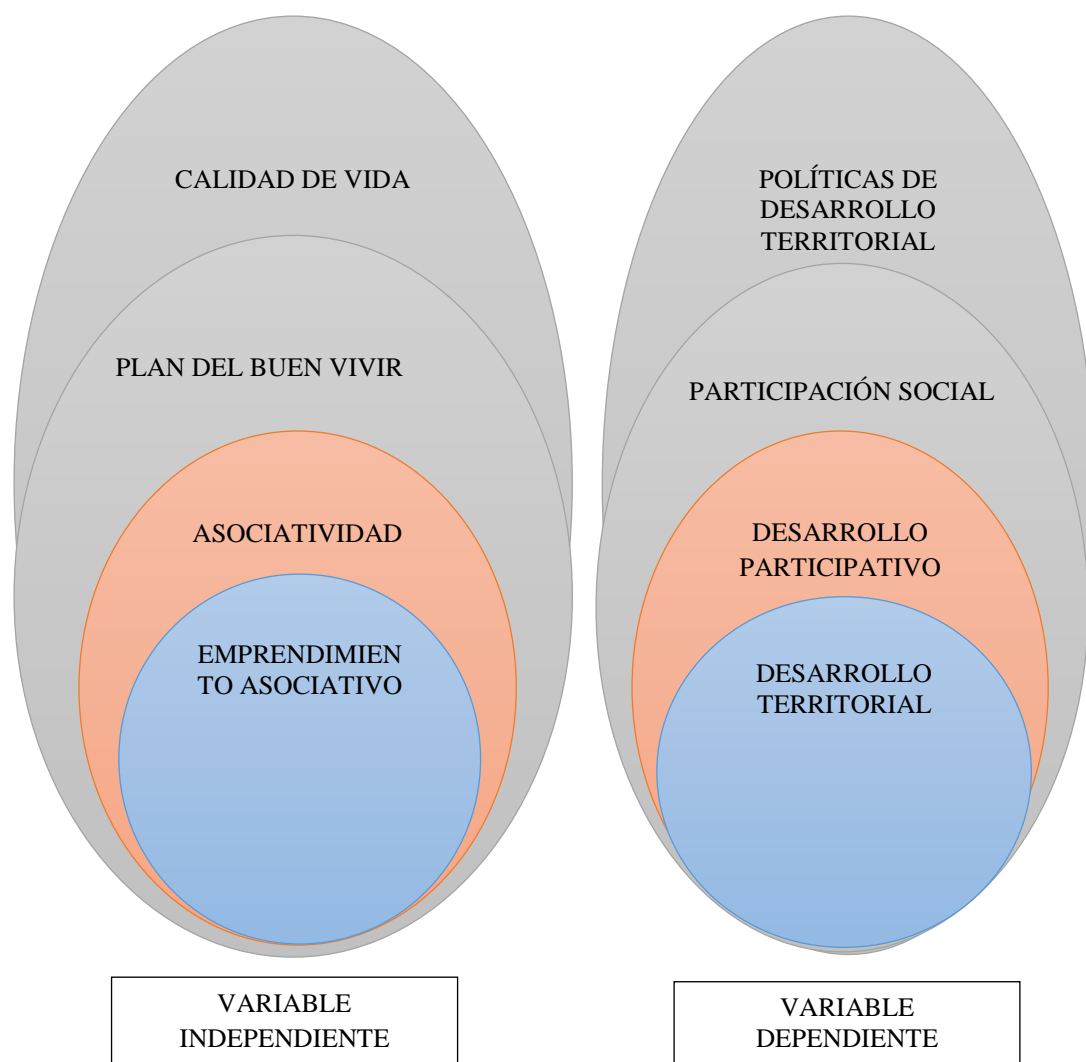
CALIDAD DE VIDA

PLAN DEL BUEN VIVIR

ASOCIATIVIDAD

EMPRENDIMIENTO ASOCIATIVO

VARIABLE INDEPENDIENTE

POLÍTICAS DE DESARROLLO TERRITORIAL

PARTICIPACIÓN SOCIAL

DESARROLLO PARTICIPATIVO

DESARROLLO TERRITORIAL

VARIABLE DEPENDIENTE